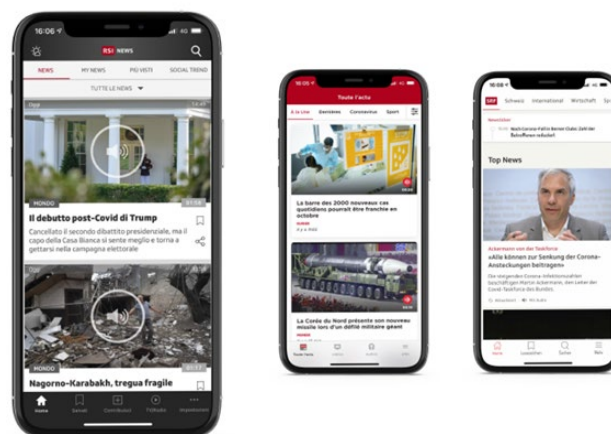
10:06

RSI NEWS

NEWS
MY NEWS
PIÙ VISTI
SOCIAL TREND

TUTTE LE NEWS

Oggi

MONDO
01:08

Il debutto post-Covid di Trump

Cancellato il secondo dibattito presidenziale, ma il capo della Casa Bianca si sente meglio e torna a gettarsi nella campagna elettorale

Oggi

MONDO
01:17

Nagorno-Karabakh, tregua fragile

Home
Salvati
Contributi
Tilbox
Impostazioni

10:05

Toute l'actu

A la Une
Dernières
Coronavirus
Sport

La barre des 2000 nouveaux cas quotidiens pourrait être franchie en octobre

SUISSE
il y a 4h

La Corée du Nord présente son nouveau missile lors d'un défilé militaire géant

Toute l'actu

SRF
Schweiz
International
Wirtschaft

Newsticker
Nach Corona-Fall in Berner Club: Zahl der Betroffenen reduziert

Top News

Ackermann von der Taskforce

«Alle können zur Senkung der Corona-Ansteckungen beitragen»

Die steigenden Corona-Infektionszahlen beschäftigen Martin Ackermann, den Leiter der Covid-Taskforce des Bundes.

Home
Suchen